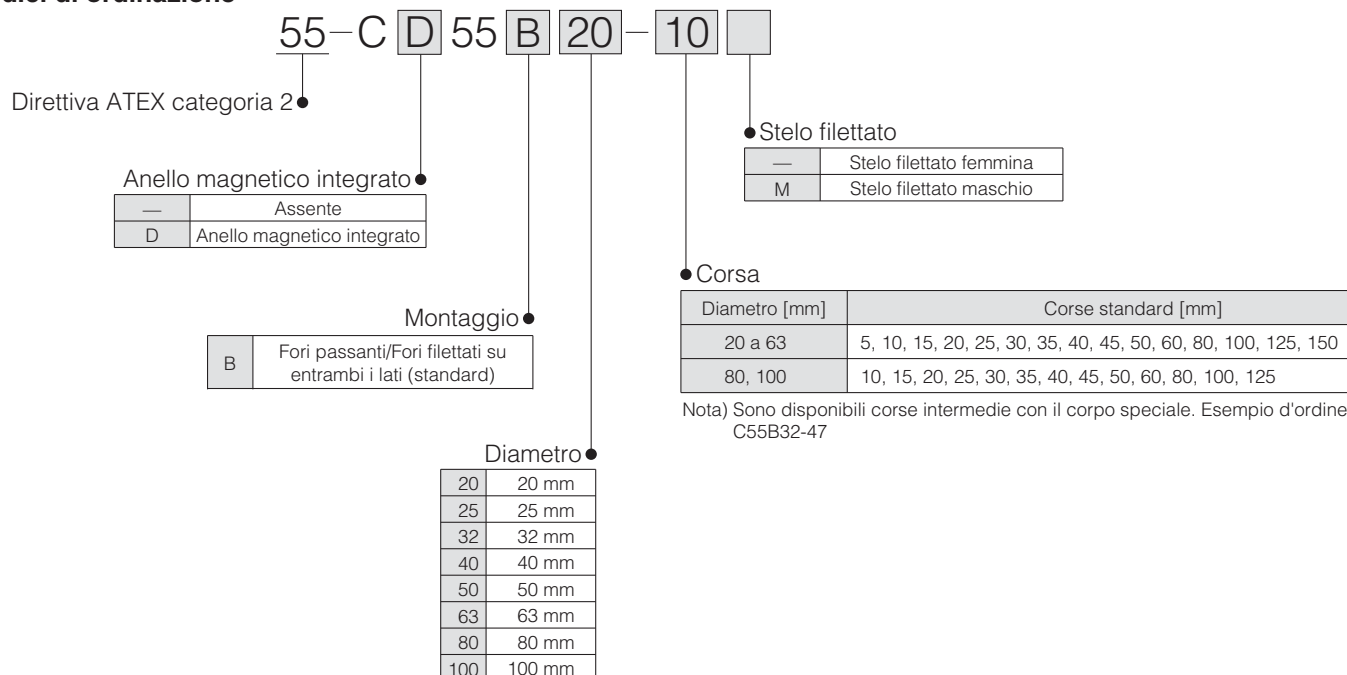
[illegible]dici di ordinazione

55 – C D 55 B 20 – 10

Direttiva ATEX categoria 2

Anello magnetico integrato

| — | Assente |
|---|---|
| D | Anello magnetico integrato |

Montaggio

| B | Fori passanti/Fori filettati su entrambi i lati (standard) |
|---|---|

Diametro

| 20 | 20 mm |
|---|---|
| 25 | 25 mm |
| 32 | 32 mm |
| 40 | 40 mm |
| 50 | 50 mm |
| 63 | 63 mm |
| 80 | 80 mm |
| 100 | 100 mm |

Stelo filettato

| — | Stelo filettato femmina |
|---|---|
| M | Stelo filettato maschio |

Corsa

| Diametro [mm] | Corse standard [mm] |
|---|---|
| 20 a 63 | 5, 10, 15, 20, 25, 30, 35, 40, 45, 50, 60, 80, 100, 125, 150 |
| 80, 100 | 10, 15, 20, 25, 30, 35, 40, 45, 50, 60, 80, 100, 125 |

Nota) Sono disponibili corse intermedie con il corpo speciale. Esempio d'ordine C55B32-47